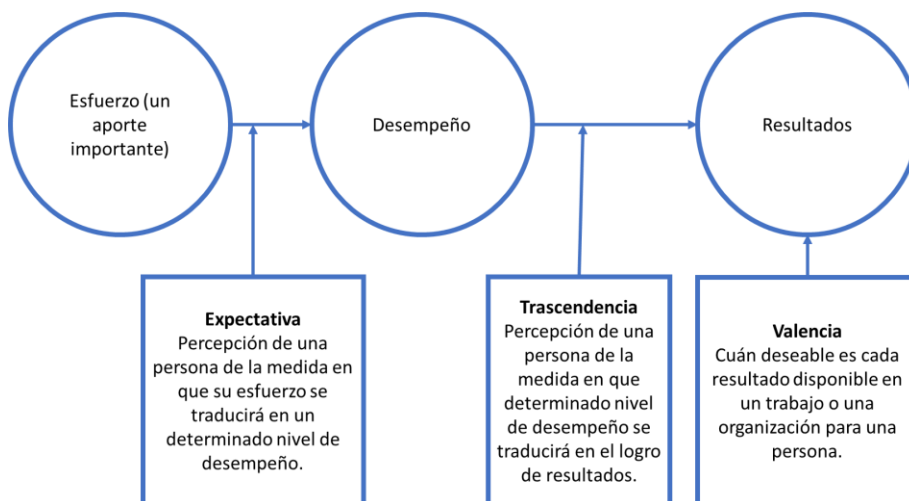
Esfuerzo (un aporte importante)

Desempeño

Resultados

Expectativa
Percepción de una persona de la medida en que su esfuerzo se traducirá en un determinado nivel de desempeño.

Trascendencia
Percepción de una persona de la medida en que determinado nivel de desempeño se traducirá en el logro de resultados.

Valencia
Cuán deseable es cada resultado disponible en un trabajo o una organización para una persona.